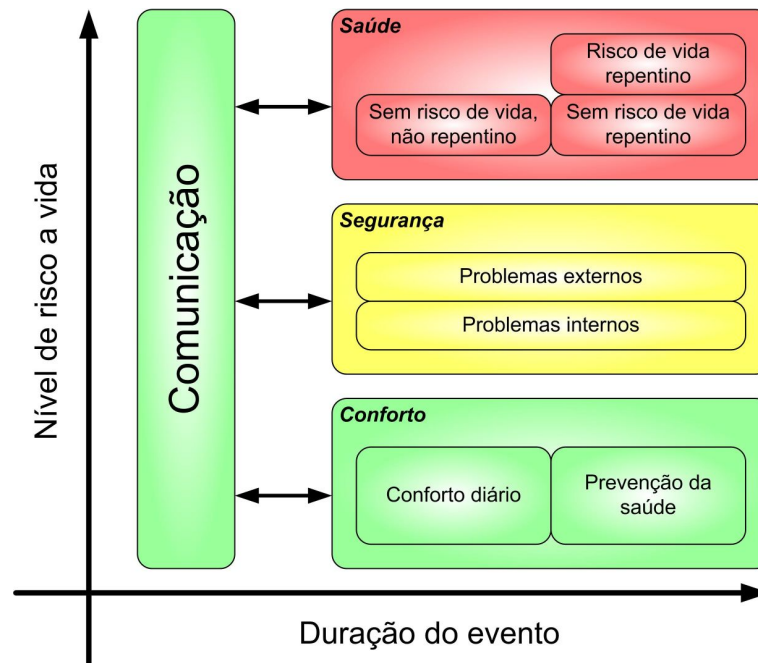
Nível de risco a vida

Comunicação

Saúde

Risco de vida repentino

Sem risco de vida, não repentino

Sem risco de vida repentino

Segurança

Problemas externos

Problemas internos

Conforto

Conforto diário

Prevenção da saúde

Duração do evento